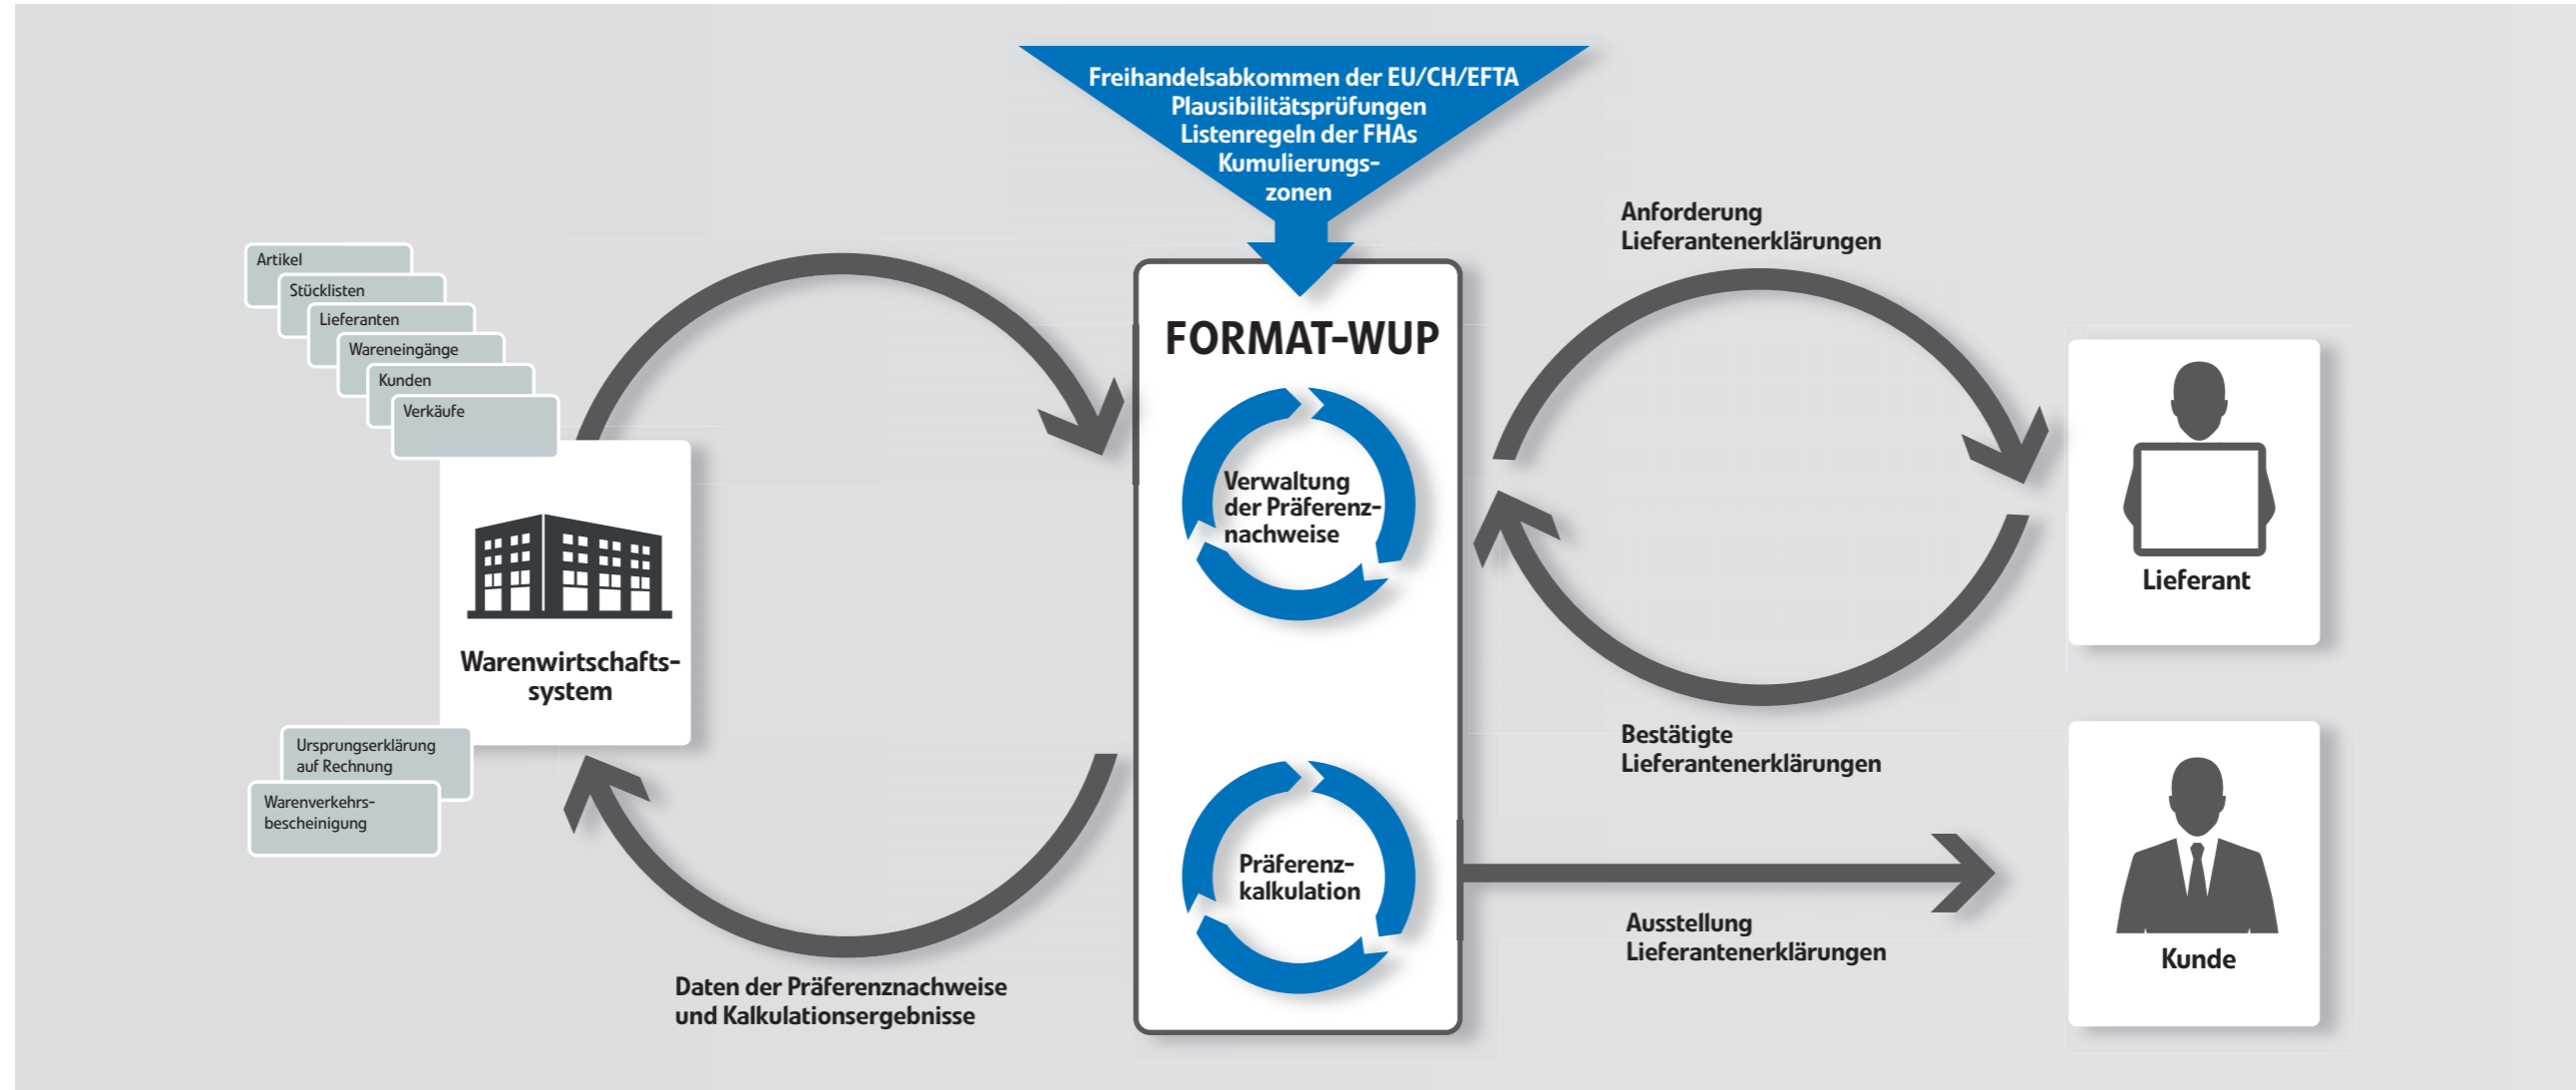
Freihandelsabkommen der EU/CH/EFTA
Plausibilitätsprüfungen
Listenregeln der FHAs
Kumulierungszonen

Artikel
Stücklisten
Lieferanten
Wareneingänge
Kunden
Verkäufe

Warenwirtschaftssystem

Ursprungserklärung auf Rechnung
Warenverkehrsbescheinigung

FORMAT-WUP

Verwaltung der Präferenznachweise

Präferenzkalkulation

Daten der Präferenznachweise und Kalkulationsergebnisse

Anforderung Lieferantenerklärungen

Lieferant

Bestätigte Lieferantenerklärungen

Ausstellung Lieferantenerklärungen

Kunde